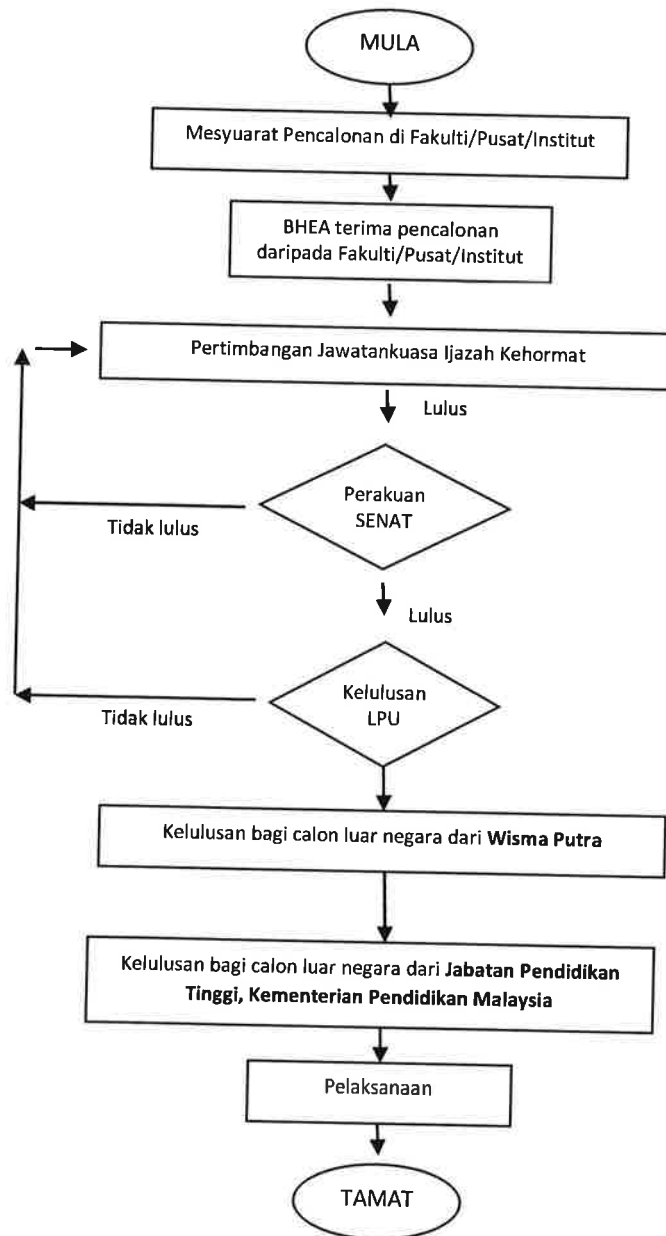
MULA

Mesyuarat Pencalonan di Fakulti/Pusat/Institut

BHEA terima pencalonan daripada Fakulti/Pusat/Institut

Pertimbangan Jawatankuasa Ijazah Kehormat

Lulus

Perakuan SENAT

Tidak lulus

Lulus

Kelulusan LPU

Tidak lulus

Kelulusan bagi calon luar negara dari **Wisma Putra**

Kelulusan bagi calon luar negara dari **Jabatan Pendidikan Tinggi, Kementerian Pendidikan Malaysia**

Pelaksanaan

TAMAT